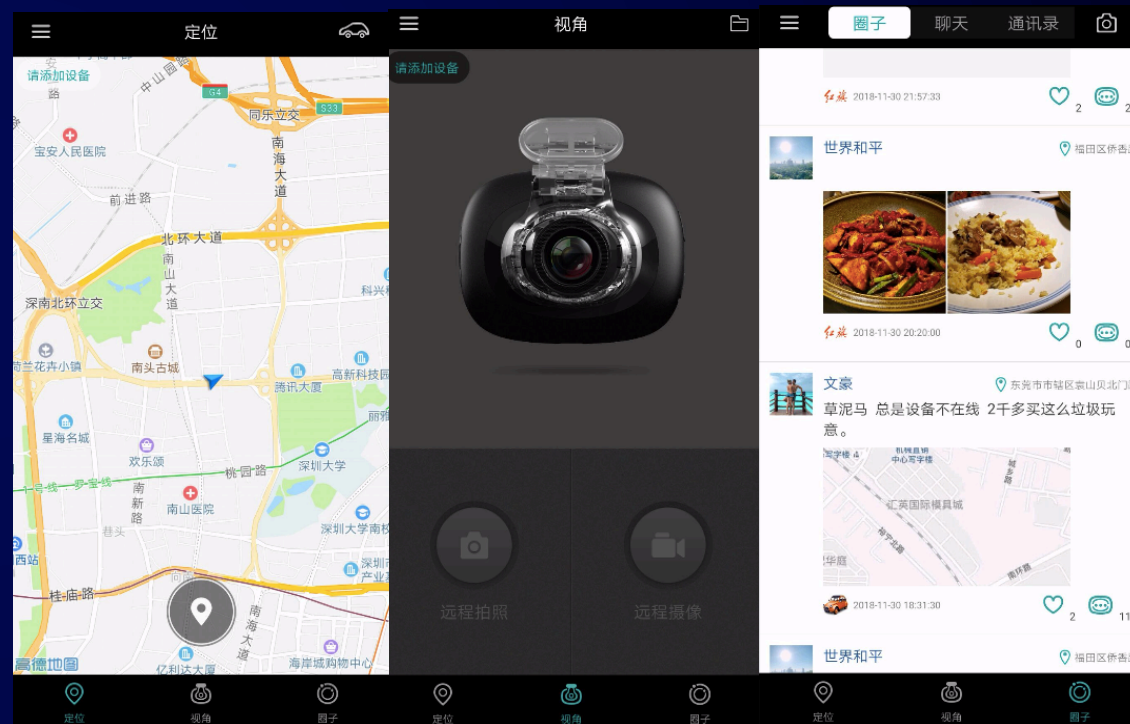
定位

请添加设备
中山园路
G4
S33
同乐立交
宝安人民医院
南海大道
前进路
北环大道
南山大道
深南北环立交
科兴
南头古城
腾讯大厦
高新科技园
星海名城
欢乐颂
桃园路
深圳大学
南新路
南山医院
深圳大学南校
西站
桂庙路
深圳产业
南海大道
高德地图
亿利达大厦
海岸城购物中心
定位
视角
圈子

视角

请添加设备
远程拍照
远程摄像
定位
视角
圈子

圈子
聊天
通讯录

红旗 2018-11-30 21:57:33
2
2

世界和平
福田区侨香
红旗 2018-11-30 20:20:00
0
0

文豪
东莞市市辖区寮山贝北门
草泥马 总是设备不在线 2千多买这么垃圾玩意。
汇英国际模具城
华庭
2018-11-30 18:31:30
2
11

世界和平
福田区侨香

定位
视角
圈子